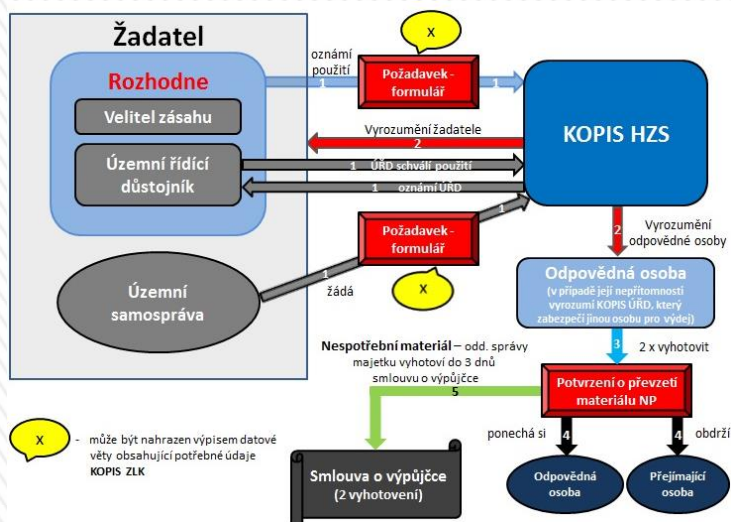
Žadatel

Rozhodne

Velitel zásahu

Územní řídící důstojník

Územní samospráva

X

oznámí použití

1

Požadavek - formulář

1

KOPIS HZS

Vyrozumění žadatele

2

1 ÚŘD schválí použití

1 oznámí ÚŘD

1

Požadavek - formulář

1

žádá

X

2

Vyrozumění odpovědné osoby

Odpovědná osoba

(v případě její nepřítomnosti vyrozumí KOPIS ÚŘD, který zabezpečí jinou osobu pro výdej)

3

2 x vyhotovit

Nespotřební materiál – odd. správy majetku vyhotoví do 3 dnů smlouvu o výpůjčce

5

Potvrzení o převzetí materiálu NP

ponechá si

4

4

obdrží

Odpovědná osoba

Přejímající osoba

X

- může být nahrazen výpisem datové věty obsahující potřebné údaje KOPIS ZLK

Smlouva o výpůjčce (2 vyhotovení)